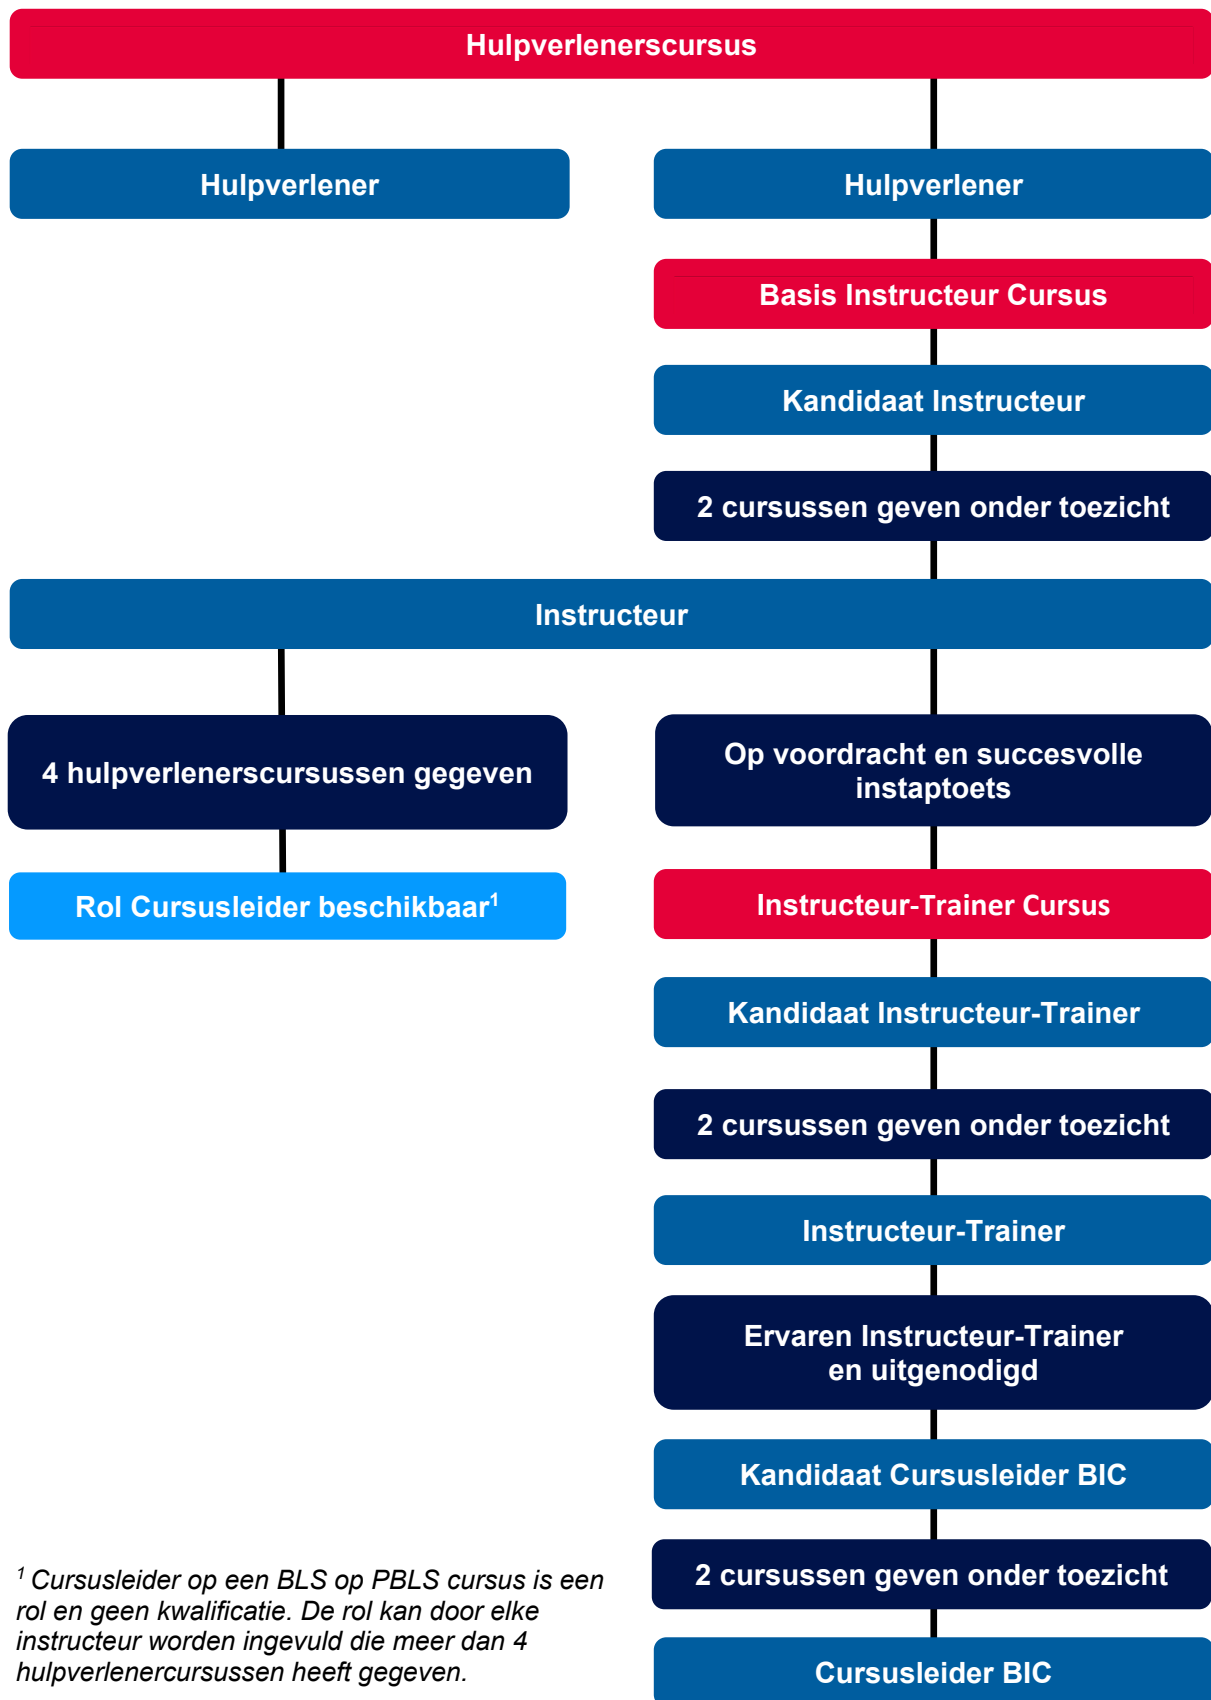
Hulpverlenerscursus

Hulpverlener

Hulpverlener

Basis Instructeur Cursus

Kandidaat Instructeur

2 cursussen geven onder toezicht

Instructeur

4 hulpverlenerscursussen gegeven

Rol Cursusleider beschikbaar$^1$

Op voordracht en succesvolle instaptoets

Instructeur-Trainer Cursus

Kandidaat Instructeur-Trainer

2 cursussen geven onder toezicht

Instructeur-Trainer

Ervaren Instructeur-Trainer en uitgenodigd

Kandidaat Cursusleider BIC

2 cursussen geven onder toezicht

Cursusleider BIC

$^1$ Cursusleider op een BLS op PBLS cursus is een rol en geen kwalificatie. De rol kan door elke instructeur worden ingevuld die meer dan 4 hulpverlenercursussen heeft gegeven.